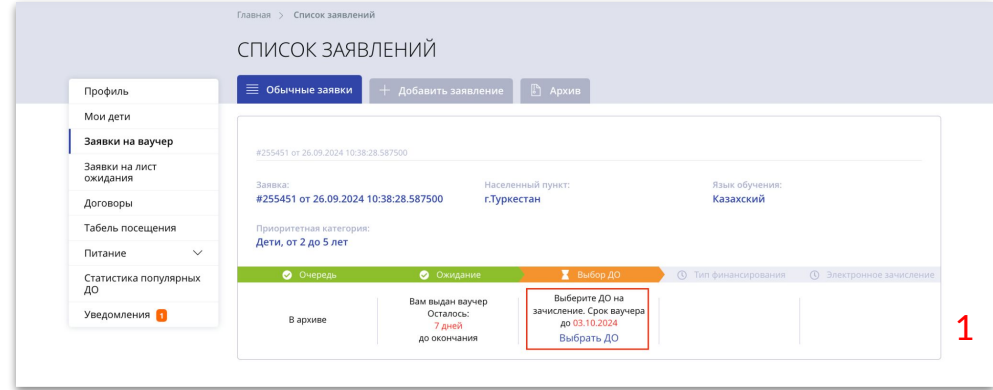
Главная > Список заявлений

СПИСОК ЗАЯВЛЕНИЙ

Профиль
Мои дети
Заявки на ваучер
Заявки на лист ожидания
Договоры
Табель посещения
Питание
Статистика популярных ДО
Уведомления 1

Обычные заявки
+ Добавить заявление
Архив

#255451 от 26.09.2024 10:38:28.587500

Заявка:
#255451 от 26.09.2024 10:38:28.587500

Населенный пункт:
г.Туркестан

Язык обучения:
Казахский

Приоритетная категория:
Дети, от 2 до 5 лет

Очередь
Ожидание
Выбор ДО
Тип финансирования
Электронное зачисление

В архиве

Вам выдан ваучер Осталось: 7 дней до окончания

Выберите ДО на зачисление. Срок ваучера до 03.10.2024
Выбрать ДО

1